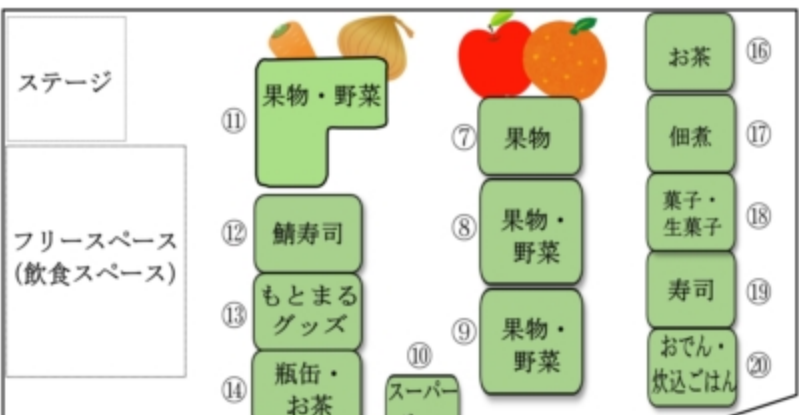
ステージ

フリースペース
(飲食スペース)

⑪ 果物・野菜

⑫ 鯖寿司

⑬ もとまる
グッズ

⑭ 瓶缶・
お茶

⑩ スーパー

⑦ 果物

⑧ 果物・
野菜

⑨ 果物・
野菜

お茶 ⑯

佃煮 ⑰

菓子・
生菓子 ⑱

寿司 ⑲

おでん・
炊込ごはん ⑳